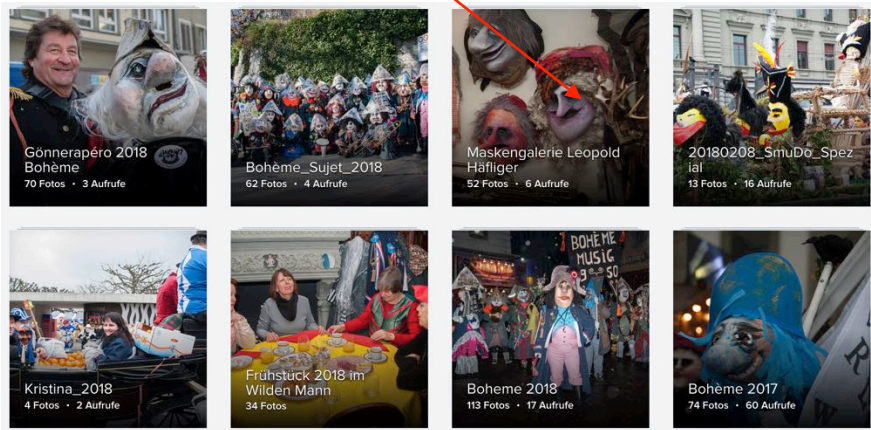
Gönnerapéro 2018 Bohème
70 Fotos • 3 Aufrufe

Bohème_Sujet_2018
62 Fotos • 4 Aufrufe

Maskengalerie Leopold Häfliger
52 Fotos • 6 Aufrufe

20180208_SmuDo_Spezial
13 Fotos • 16 Aufrufe

Kristina_2018
4 Fotos • 2 Aufrufe

Frühstück 2018 im Wilden Mann
34 Fotos

BOHÈME MUSIG 1950
Boheme 2018
113 Fotos • 17 Aufrufe

Bohème 2017
74 Fotos • 60 Aufrufe